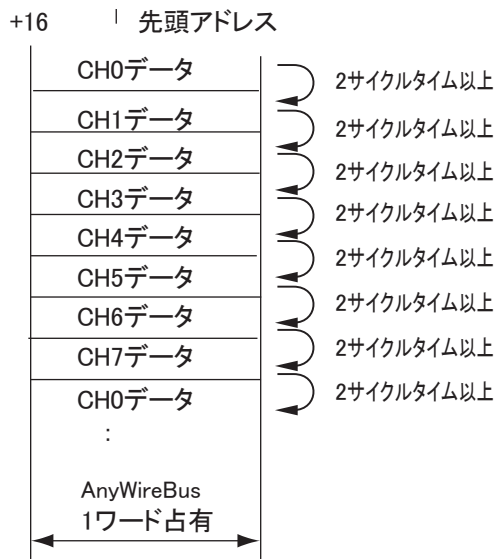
+16 先頭アドレス

CH0データ
CH1データ
CH2データ
CH3データ
CH4データ
CH5データ
CH6データ
CH7データ
CH0データ
:

AnyWireBus
1ワード占有

2サイクルタイム以上
2サイクルタイム以上
2サイクルタイム以上
2サイクルタイム以上
2サイクルタイム以上
2サイクルタイム以上
2サイクルタイム以上
2サイクルタイム以上